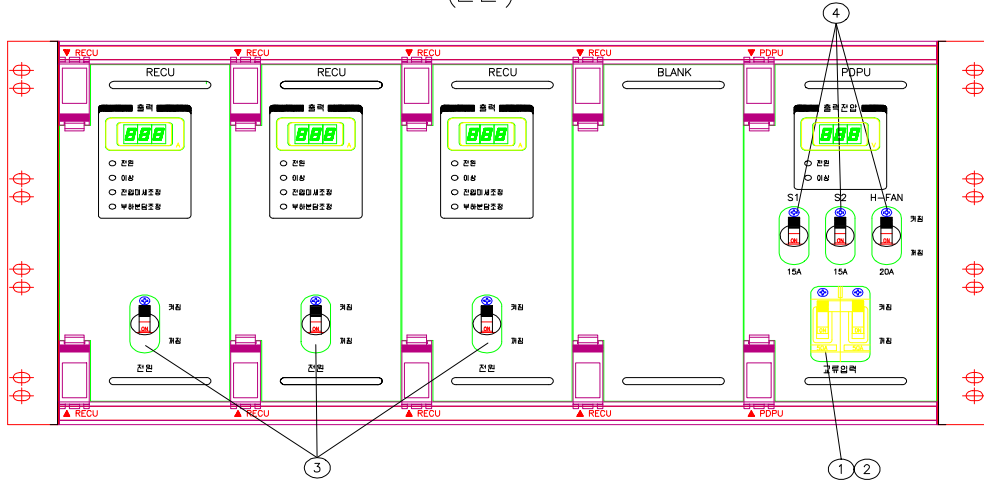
4

▼ RECU ▼ RECU ▼ RECU ▼ RECU ▼ PDPU

RECU
출력
888
전원
이상
전압미세조정
부하분담조정
켜짐
ON
꺼짐
전원

RECU
출력
888
전원
이상
전압미세조정
부하분담조정
켜짐
ON
꺼짐
전원

RECU
출력
888
전원
이상
전압미세조정
부하분담조정
켜짐
ON
꺼짐
전원

BLANK

PDPU
출력전압
888
전원
이상
S1 S2 H-FAN
켜짐
ON ON ON
꺼짐
15A 15A 20A
켜짐
ON ON
꺼짐
교류입력

▲ RECU ▲ RECU ▲ RECU ▲ RECU ▲ PDPU

3

1 2